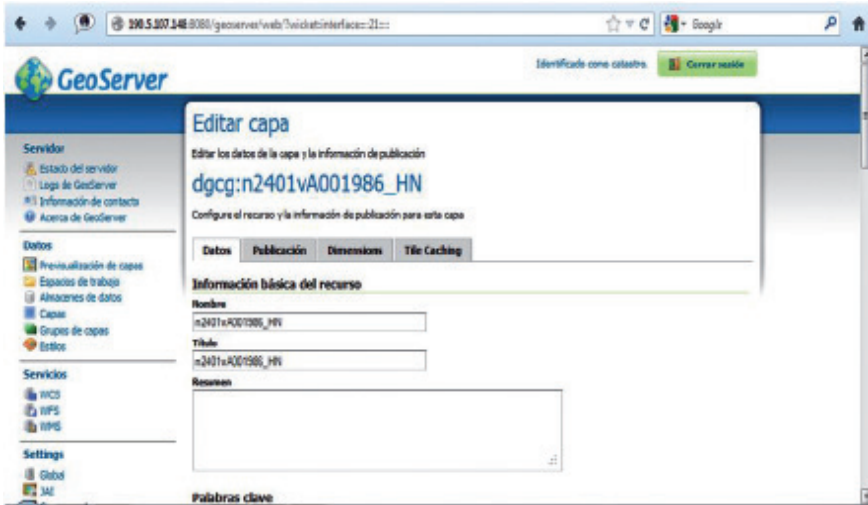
190.5.107.148:8080/geoserver/web/?wicket:interface=:21:::

Google

GeoServer

Identificado como catastro.

Cerrar sesión

Servidor
Estado del servidor
Logs de GeoServer
Información de contacto
Acerca de GeoServer

Datos
Previsualización de capas
Espacios de trabajo
Almacenes de datos
Capas
Grupos de capas
Estilos

Servicios
WCS
WFS
WMS

Settings
Global
JAI

Editar capa

Editar los datos de la capa y la información de publicación

dgcg:n2401vA001986_HN

Configure el recurso y la información de publicación para esta capa

Datos | Publicación | Dimensions | Tile Caching

Información básica del recurso

Nombre
n2401vA001986_HN

Título
n2401vA001986_HN

Resumen

Palabras clave